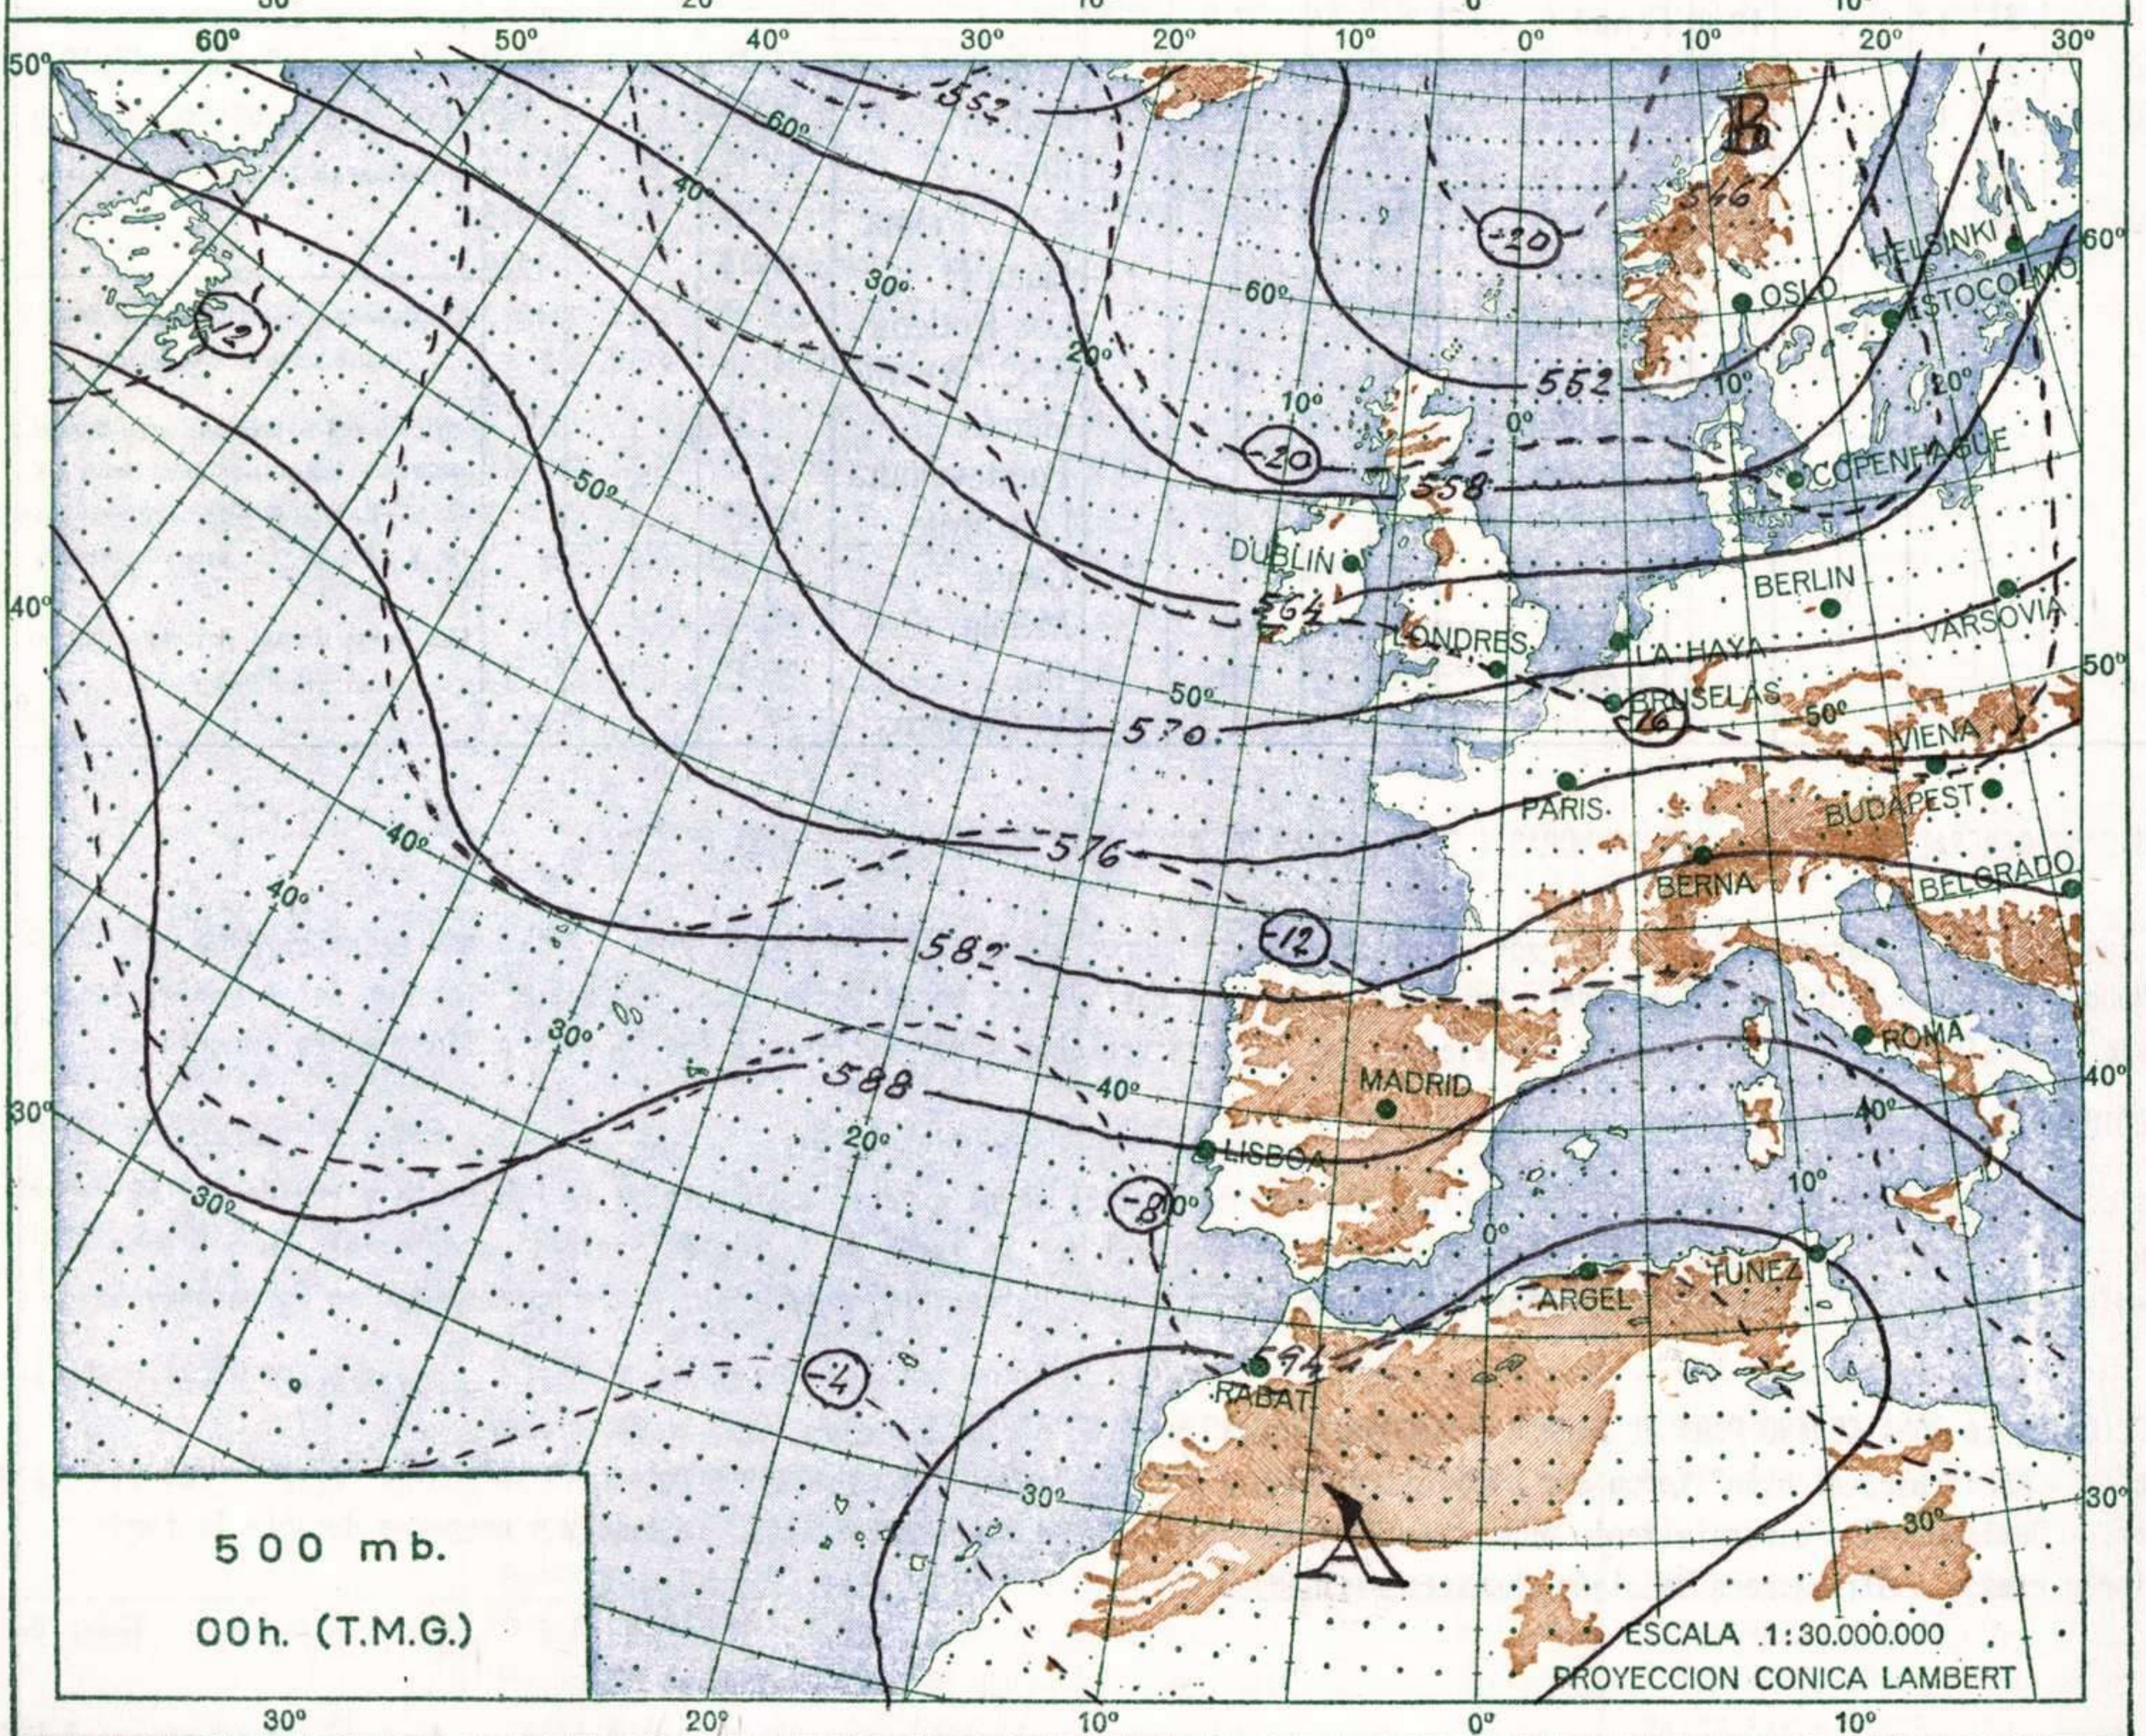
60° 50° 40° 30° 20° 10° 0° 10° 20° 30°

50° 40° 30° 50° 40° 30°

552
60°
40°
30°
-20
B
546
-12
60°
20°
HELSINKI
OSLO
ESTOCOLMO
10°
0°
552
10°
20°
-20
558
COPENHAGUE
50°
DUBLIN
564
BERLIN
VARSOVIA
LONDRES
LA HAYA
50°
BRUSELAS
-16
50°
570
VIENA
PARIS
BUDAPEST
40°
576
BERNA
BELGRADO
40°
582
-12
30°
ROMA
588
40°
MADRID
20°
LISBOA
40°
30°
-8
10°
0°
10°
ARGEL
TUNEZ
-4
594
RABAT
30°
A
30°

500 mb.
00h. (T.M.G.)

ESCALA 1:30.000.000
PROYECCION CONICA LAMBERT

30° 20° 10° 0° 10°